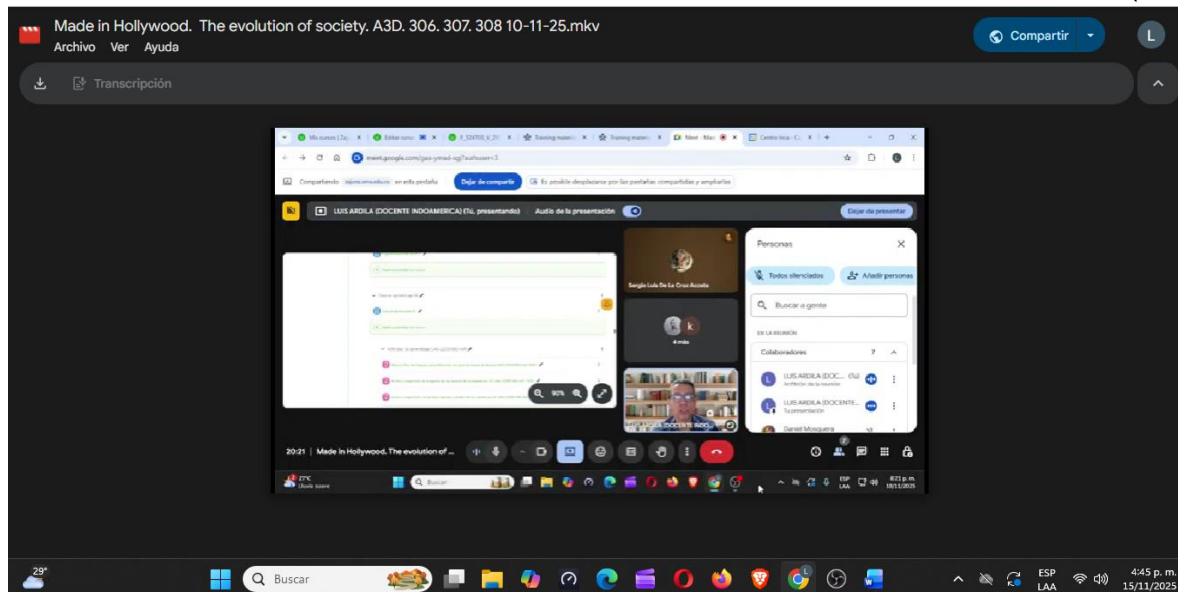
Made in Hollywood. The evolution of society. A3D. 306. 307. 308 10-11-25.mkv
Archivo Ver Ayuda

Compartir

L

Transcripción

Mis cursos | Zaj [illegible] Editar curso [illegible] Training materi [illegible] Training materi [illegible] Meet - Mad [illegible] Centro loca - C

meet.google.com/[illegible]

Compartiendo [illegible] en esta pestaña Dejar de compartir Es posible desplazarse por las pestañas compartidas y ampliarlas

LUIS ARDILA (DOCENTE INDOAMERICA) (Tú, presentando) Audio de la presentación Dejar de presentar

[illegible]

Sergio Luis De La Cruz Acosta

4 más

90%

LUIS ARDILA (DOCENTE INDO...

Personas

Todos silenciados Añadir personas

Buscar a gente

EN LA REUNIÓN

Colaboradores

LUIS ARDILA (DOC... (Tú) Anfitrión de la reunión

LUIS ARDILA (DOCENTE... Tu presentación

Daniel Mosquera

20:21 | Made in Hollywood. The evolution of ...

27°C
Buscar
ESP LAA
8:21 p. m. 10/11/2025

29°
Buscar
ESP LAA
4:45 p. m. 15/11/2025